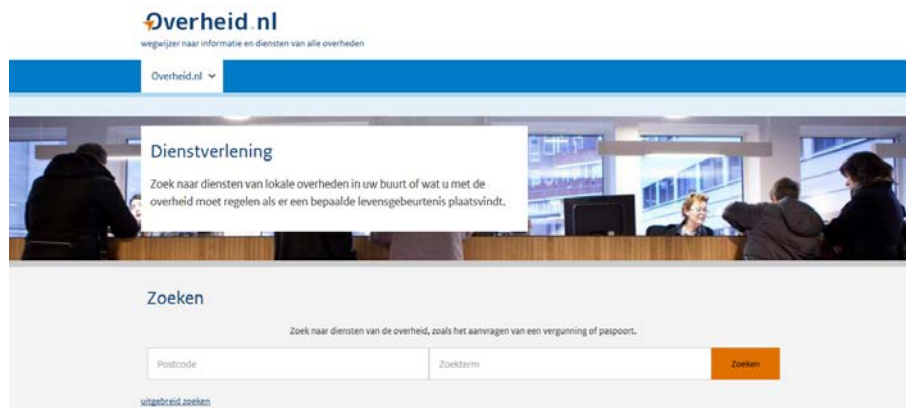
Overheid.nl
wegwijzer naar informatie en diensten van alle overheden

Overheid.nl

Dienstverlening

Zoek naar diensten van lokale overheden in uw buurt of wat u met de overheid moet regelen als er een bepaalde levensgebeurtenis plaatsvindt.

Zoeken

Zoek naar diensten van de overheid, zoals het aanvragen van een vergunning of paspoort.

Postcode

Zoekterm

Zoeken

uitgebreid zoeken